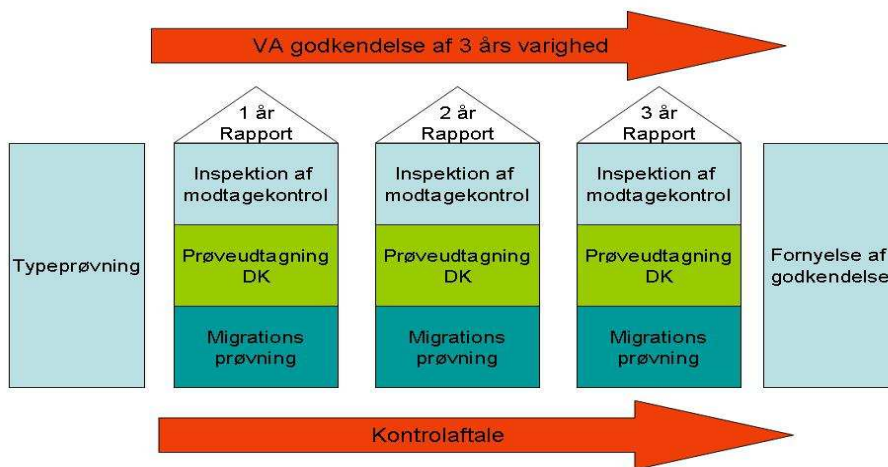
VA godkendelse af 3 års varighed

Typeprøvning

1 år Rapport

Inspektion af modtagekontrol

Prøveudtagning DK

Migrations prøvning

2 år Rapport

Inspektion af modtagekontrol

Prøveudtagning DK

Migrations prøvning

3 år Rapport

Inspektion af modtagekontrol

Prøveudtagning DK

Migrations prøvning

Fornyelse af godkendelse

Kontrolaftale